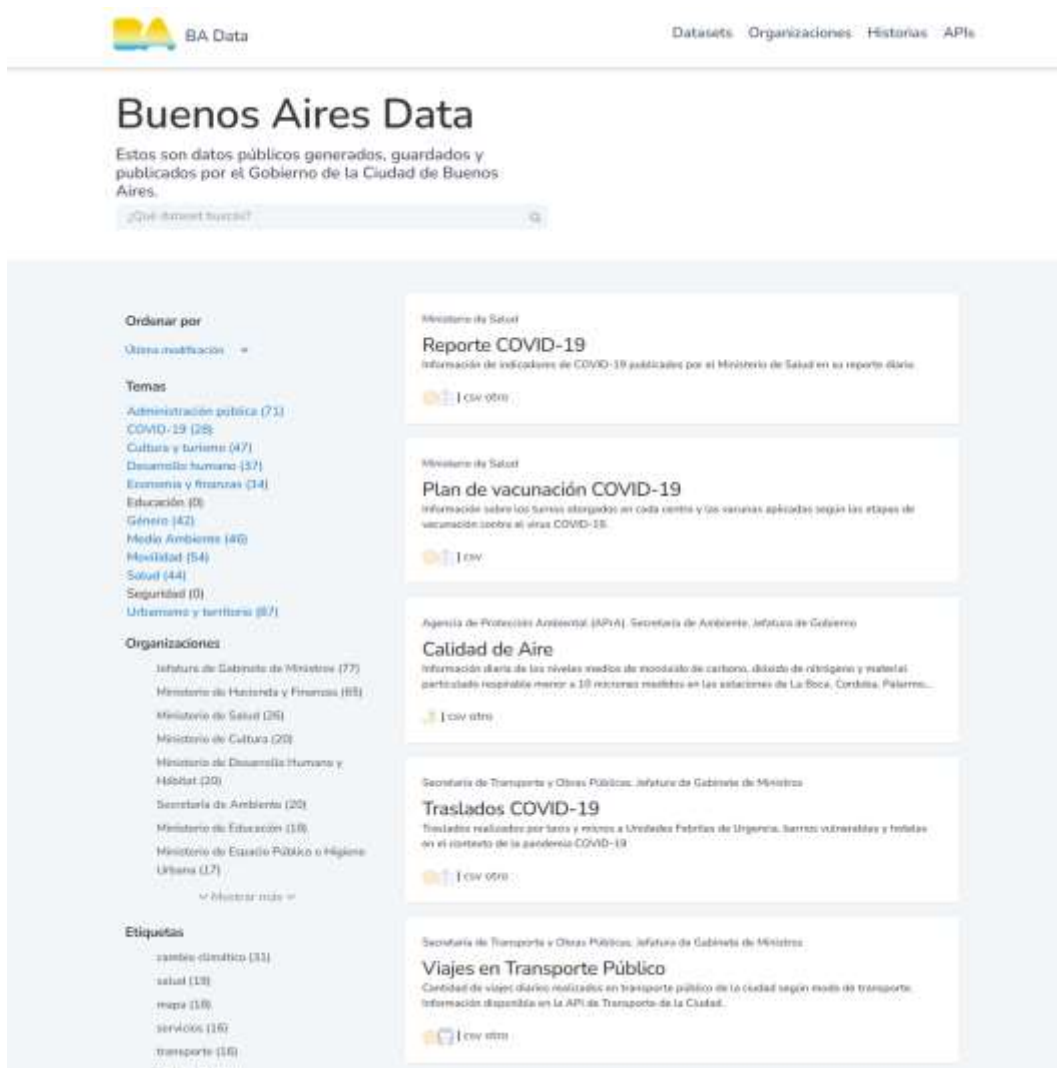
BA Data

Datasets Organizaciones Historias APIs

Buenos Aires Data

Estos son datos públicos generados, guardados y publicados por el Gobierno de la Ciudad de Buenos Aires.

¿Qué dataset buscás?

Ordenar por

Última modificación

Temas

Administración pública (71)
COVID-19 (28)
Cultura y turismo (47)
Desarrollo humano (37)
Economía y finanzas (34)
Educación (0)
Género (42)
Medio Ambiente (46)
Movilidad (54)
Salud (44)
Seguridad (0)
Urbanismo y territorio (87)

Organizaciones

Jefatura de Gabinete de Ministros (77)
Ministerio de Hacienda y Finanzas (65)
Ministerio de Salud (26)
Ministerio de Cultura (20)
Ministerio de Desarrollo Humano y Hábitat (20)
Secretaría de Ambiente (20)
Ministerio de Educación (18)
Ministerio de Espacio Público e Higiene Urbana (17)

Mostrar más

Etiquetas

cambio climático (31)
salud (19)
mapa (18)
servicios (16)
transporte (16)

Ministerio de Salud

Reporte COVID-19

Información de indicadores de COVID-19 publicados por el Ministerio de Salud en su reporte diario

| csv otro

Ministerio de Salud

Plan de vacunación COVID-19

Información sobre los turnos otorgados en cada centro y las vacunas aplicadas según las etapas de vacunación contra el virus COVID-19.

| csv

Agencia de Protección Ambiental (APrA), Secretaría de Ambiente, Jefatura de Gobierno

Calidad de Aire

Información diaria de los niveles medios de monóxido de carbono, dióxido de nitrógeno y material particulado respirable menor a 10 micrones medidos en las estaciones de La Boca, Córdoba, Palermo...

| csv otro

Secretaría de Transporte y Obras Públicas, Jefatura de Gabinete de Ministros

Traslados COVID-19

Traslados realizados por taxis y micros a Unidades Febriles de Urgencia, barrios vulnerables y hoteles en el contexto de la pandemia COVID-19

| csv otro

Secretaría de Transporte y Obras Públicas, Jefatura de Gabinete de Ministros

Viajes en Transporte Público

Cantidad de viajes diarios realizados en transporte público de la ciudad según modo de transporte. Información disponible en la API de Transporte de la Ciudad.

| csv otro